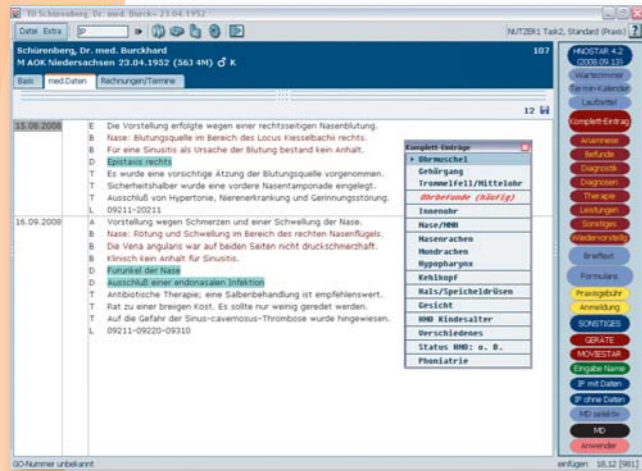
TO Schürenberg, Dr. med. Burck> 23.04.1952

Datei Extra

NUTZER1 Task2, Standard (Praxis)

Schürenberg, Dr. med. Burckhard
M AOK Niedersachsen 23.04.1952 (56J 4M) ♂ K

107

Basis | med.Daten | Rechnungen/Termine

12

| 15.08.2008 | E | Die Vorstellung erfolgte wegen einer rechtsseitigen Nasenblutung. |
|---|---|---|
| | B | Nase: Blutungsquelle im Bereich des Locus Kiesselbachi rechts. |
| | B | Für eine Sinusitis als Ursache der Blutung bestand kein Anhalt. |
| | D | Epistaxis rechts |
| | T | Es wurde eine vorsichtige Ätzung der Blutungsquelle vorgenommen. |
| | T | Sicherheitshalber wurde eine vordere Nasentamponade eingelegt. |
| | T | Ausschluß von Hypertonie, Nierenerkrankung und Gerinnungsstörung. |
| | L | 09211-20211 |
| 16.09.2008 | A | Vorstellung wegen Schmerzen und einer Schwellung der Nase. |
| | B | Nase: Rötung und Schwellung im Bereich des rechten Nasenflügels. |
| | B | Die Vena angularis war auf beiden Seiten nicht druckschmerzhaft. |
| | B | Klinisch kein Anhalt für Sinusitis. |
| | D | Furunkel der Nase |
| | D | Ausschluß einer endonasalen Infektion |
| | T | Antibiotische Therapie; eine Salbenbehandlung ist empfehlenswert. |
| | T | Rat zu einer breiigen Kost. Es sollte nur wenig geredet werden. |
| | T | Auf die Gefahr der Sinus-cavernosus-Thrombose wurde hingewiesen. |
| | L | 09211-09220-09310 |

Komplett-Einträge
Ohrmuschel
Gehörgang
Trommelfell/Mittelohr
Ohrbefunde (häufig)
Innenohr
Nase/NNH
Nasenrachen
Mundrachen
Hypopharynx
Kehlkopf
Hals/Speicheldrüsen
Gesicht
HNO Kindesalter
Verschiedenes
Status HNO: o. B.
Phoniatrie

HNOSTAR 4.2 (2008.09.13)
Wartezimmer
Termin-Kalender
Laufzettel
Komplett-Eintrag
Anamnese
Befunde
Diagnostik
Diagnosen
Therapie
Leistungen
Sonstiges
Wiedervorstellg.
Brieftext
Formulare
Praxisgebühr
Anmeldung
SONSTIGES
GERÄTE
MOVIESTAR
Eingabe Name
IP mit Daten
IP ohne Daten
MD selektiv
MD
Anwender

GO-Nummer unbekannt
einfügen 18.12 [981]